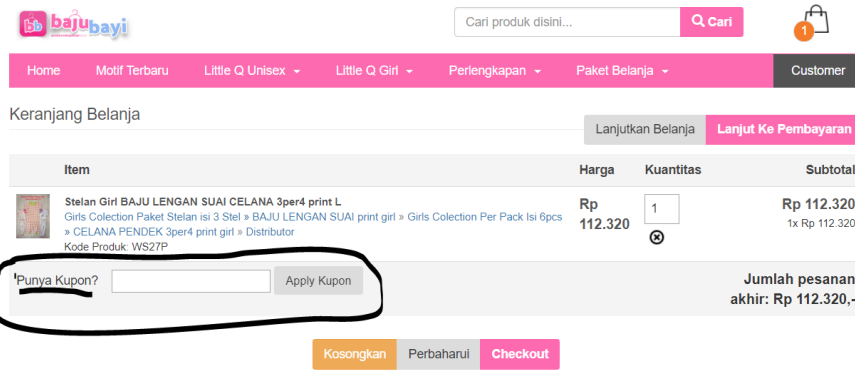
bb bajubayi

Cari produk disini... Cari

1

Home Motif Terbaru Little Q Unisex Little Q Girl Perlengkapan Paket Belanja Customer

Keranjang Belanja

Lanjutkan Belanja Lanjut Ke Pembayaran

| Item | Harga | Kuantitas | Subtotal |
|---|---|---|---|
| Stelan Girl BAJU LENGAN SUAI CELANA 3per4 print L Girls Colection Paket Stelan isi 3 Stel » BAJU LENGAN SUAI print girl » Girls Colection Per Pack Isi 6pcs » CELANA PENDEK 3per4 print girl » Distributor Kode Produk: WS27P | Rp 112.320 | 1 | Rp 112.320 1x Rp 112.320 |

Punya Kupon? Apply Kupon

Jumlah pesanan akhir: Rp 112.320,-

Kosongkan Perbaharui Checkout